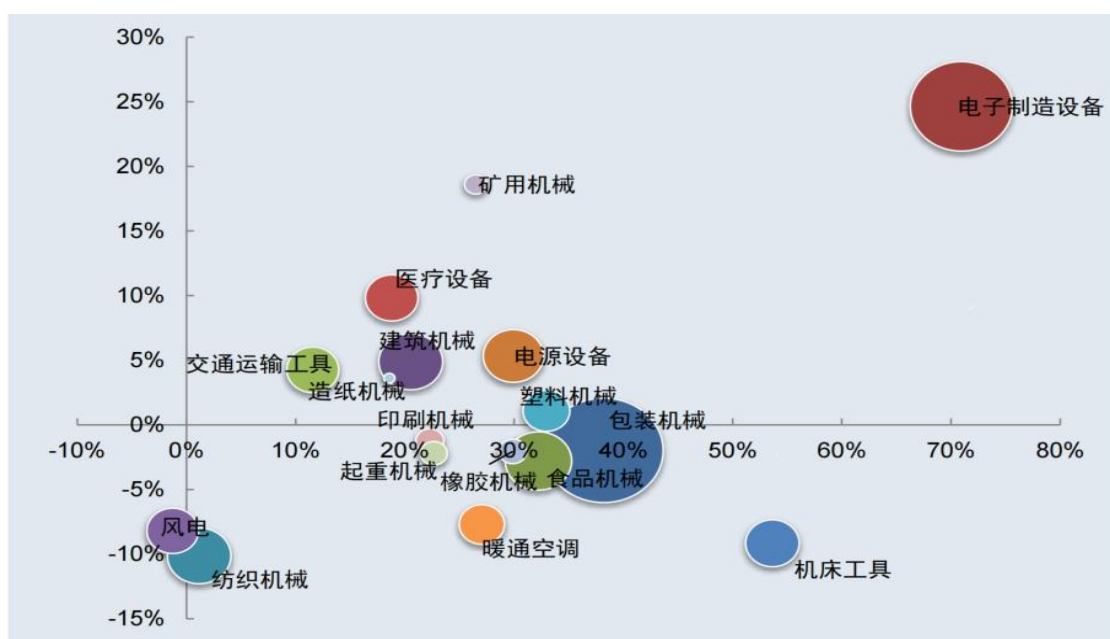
30%
25%
20%
15%
10%
5%
0%
-5%
-10%
-15%

-10%
0%
10%
20%
30%
40%
50%
60%
70%
80%

电子制造设备
矿用机械
医疗设备
建筑机械
交通运输工具
电源设备
造纸机械
塑料机械
印刷机械
包装机械
起重机械
橡胶机械
食品机械
风电
暖通空调
纺织机械
机床工具